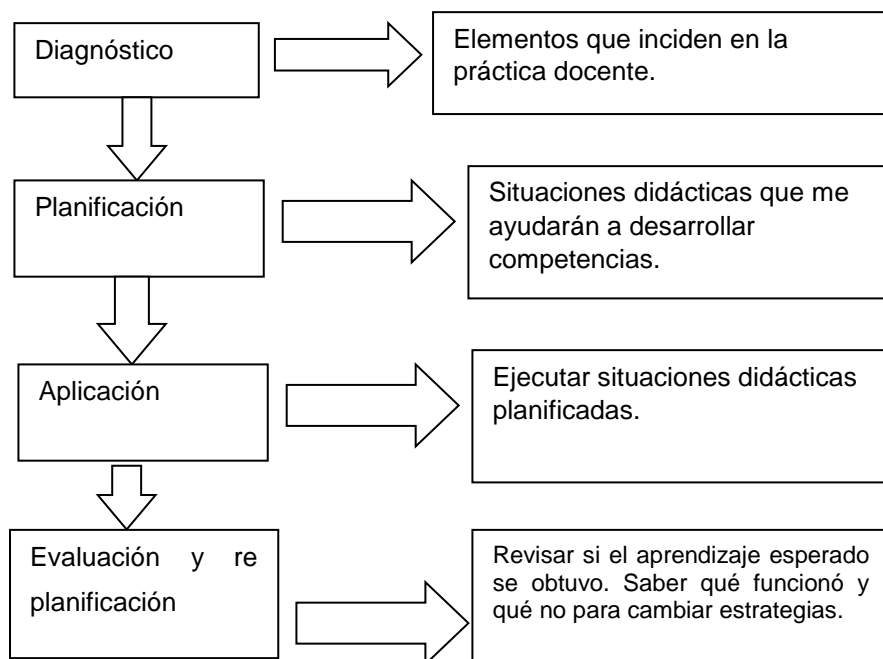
Diagnóstico

Elementos que inciden en la práctica docente.

Planificación

Situaciones didácticas que me ayudarán a desarrollar competencias.

Aplicación

Ejecutar situaciones didácticas planificadas.

Evaluación y re planificación

Revisar si el aprendizaje esperado se obtuvo. Saber qué funcionó y qué no para cambiar estrategias.